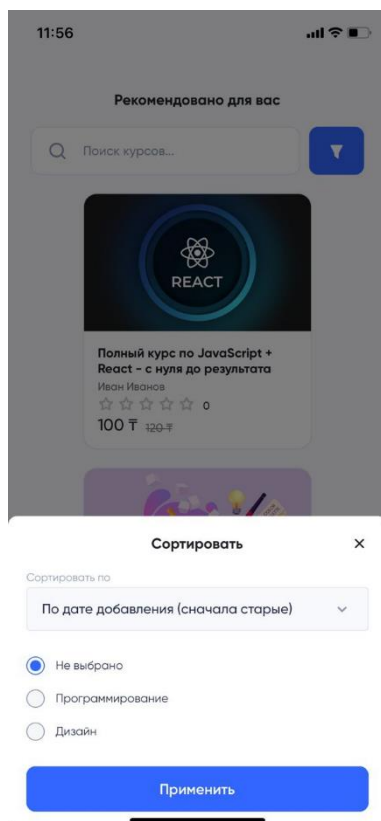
11:56

Рекомендовано для вас

Поиск курсов...

REACT

Полный курс по JavaScript + React - с нуля до результата

Иван Иванов

0

100 ₸ 120 ₸

Сортировать

×

Сортировать по

По дате добавления (сначала старые)

Не выбрано

Программирование

Дизайн

Применить